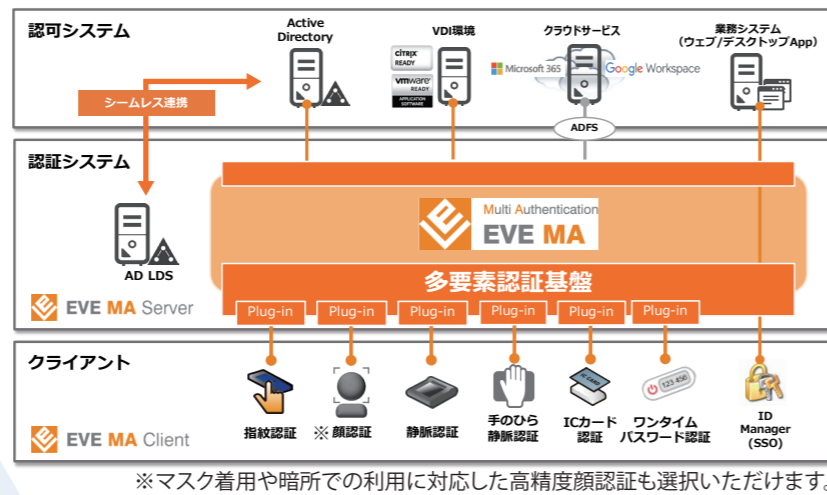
認可システム

Active Directory

VDI環境

CITRIX READY

vmware READY APPLICATION SOFTWARE

クラウドサービス

Microsoft 365

Google Workspace

業務システム (ウェブ/デスクトップApp)

シームレス連携

ADFS

認証システム

AD LDS

Multi Authentication

EVE MA

多要素認証基盤

EVE MA Server

Plug-in

Plug-in

Plug-in

Plug-in

Plug-in

Plug-in

クライアント

123 456

指紋認証

※ 顔認証

静脈認証

手のひら静脈認証

ICカード認証

ワンタイムパスワード認証

ID Manager (SSO)

EVE MA Client

※マスク着用や暗所での利用に対応した高精度顔認証も選択いただけます。